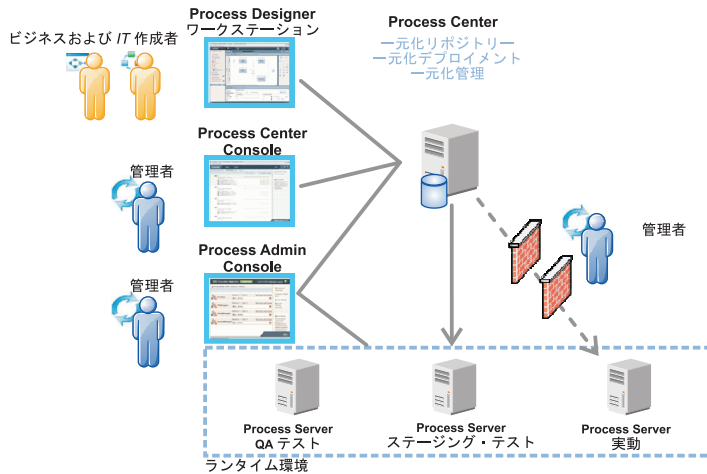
ビジネスおよび IT 作成者

Process Designer
ワークステーション

Process Center
一元化リポジトリー
一元化デプロイメント
一元化管理

Process Center
Console

管理者

Process Admin
Console

管理者

管理者

Process Server
QA テスト

Process Server
ステージング・テスト

Process Server
実動

ランタイム環境